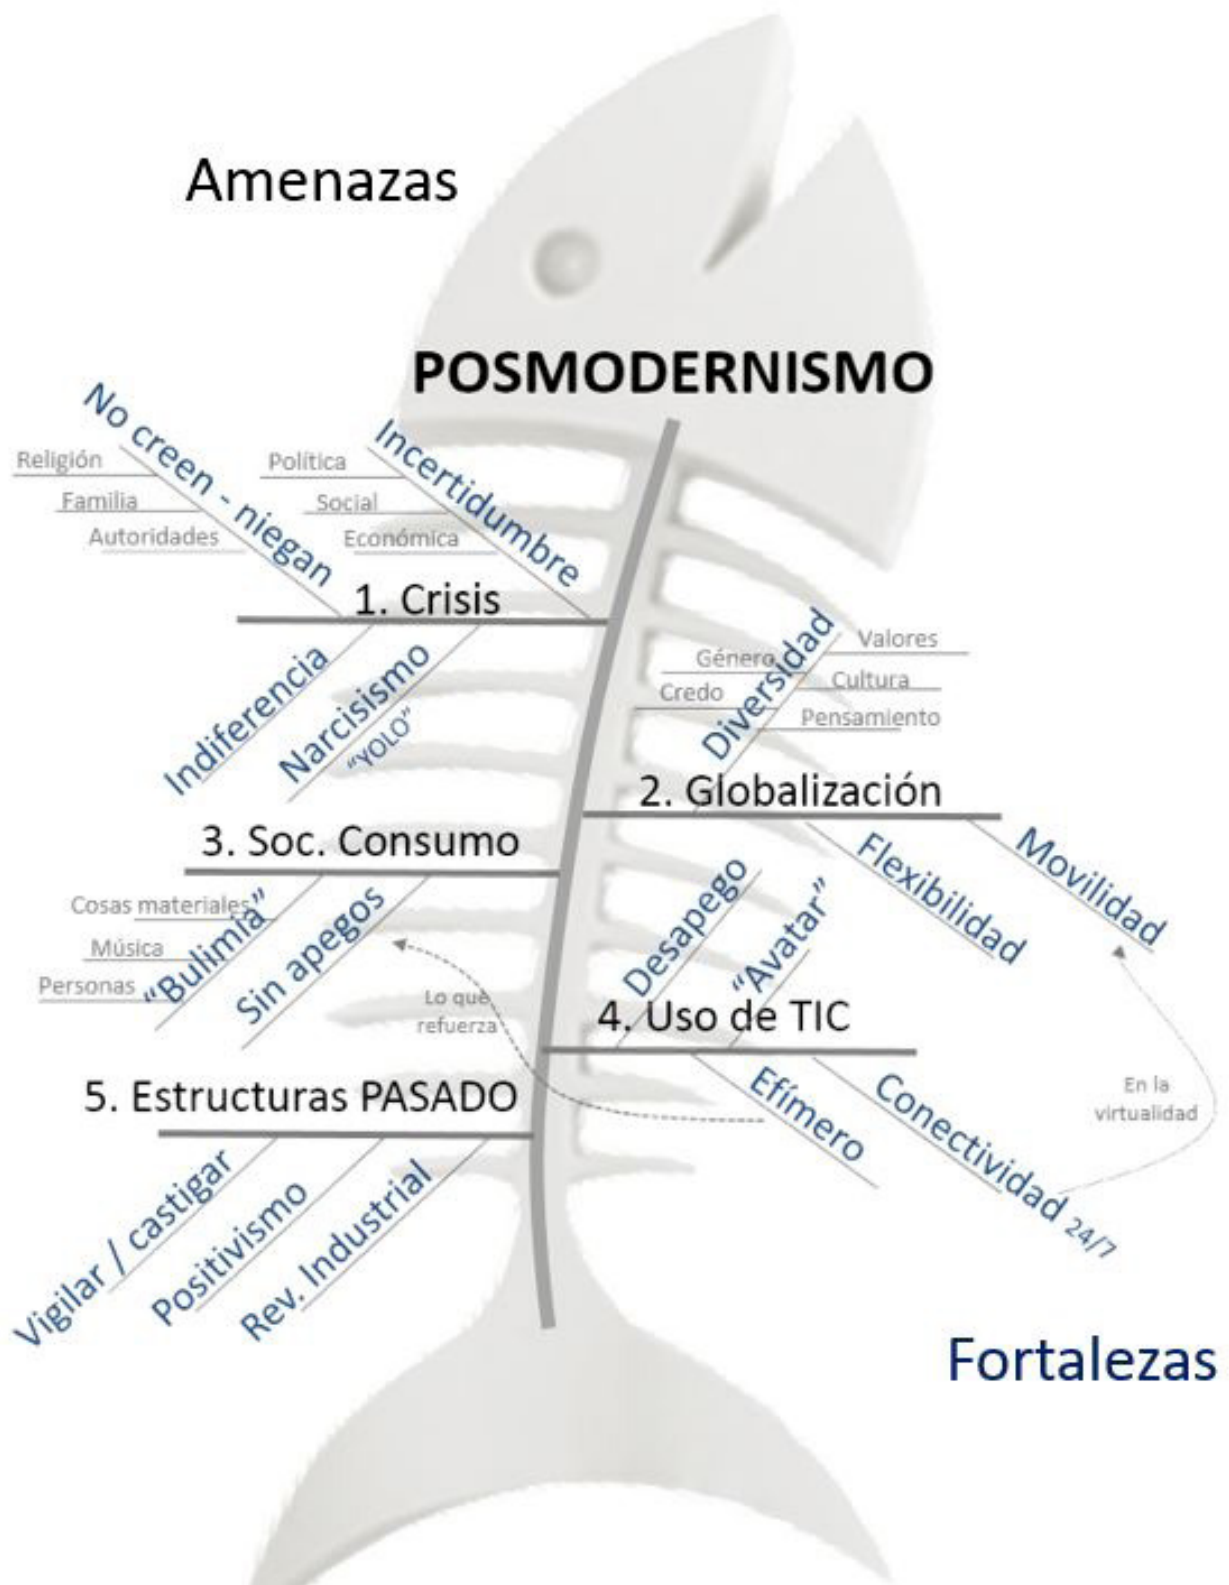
Amenazas

POSMODERNISMO

No creen - niegan
Religión
Familia
Autoridades

Incertidumbre
Política
Social
Económica

1. Crisis

Indiferencia
Narcisismo
"YOLO"

Diversidad
Valores
Género
Cultura
Credo
Pensamiento

2. Globalización

Flexibilidad
Movilidad

3. Soc. Consumo

Cosas materiales
Música
Personas
"Bulimia"
Sin apegos

Lo que refuerza

Desapego
"Avatar"

4. Uso de TIC

Efímero
Conectividad 24/7

En la virtualidad

5. Estructuras PASADO

Vigilar / castigar
Positivismo
Rev. Industrial

Fortalezas